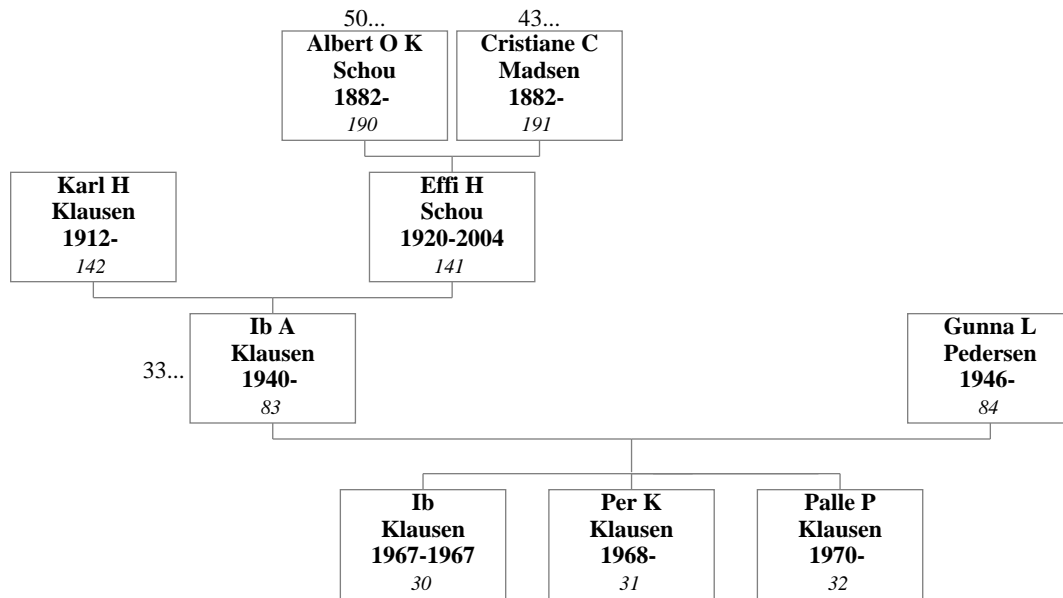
50...
Albert O K Schou
1882-
190

43...
Cristiane C Madsen
1882-
191

Karl H Klausen
1912-
142

Effi H Schou
1920-2004
141

33...
Ib A Klausen
1940-
83

Gunna L Pedersen
1946-
84

Ib Klausen
1967-1967
30

Per K Klausen
1968-
31

Palle P Klausen
1970-
32